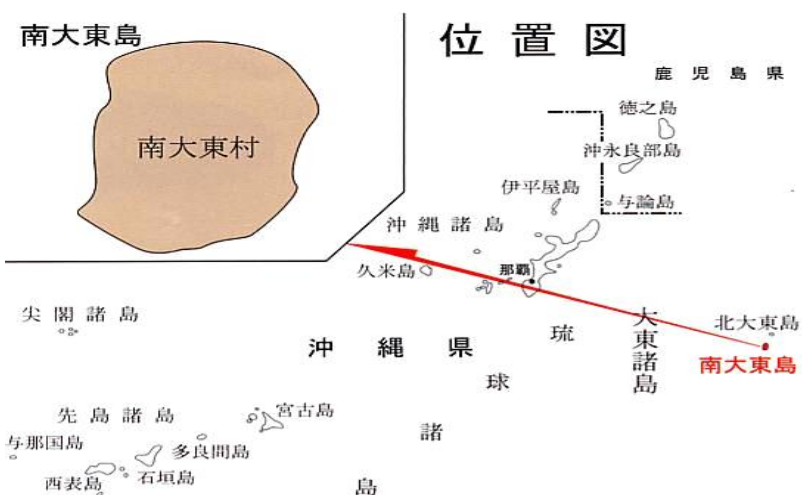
南大東島

南大東村

位置図

鹿児島県

徳之島

沖永良部島

伊平屋島

与論島

沖縄諸島

久米島

那覇

大東諸島

北大東島

南大東島

尖閣諸島

沖縄県

琉

球

諸

島

先島諸島

宮古島

与那国島

多良間島

西表島

石垣島